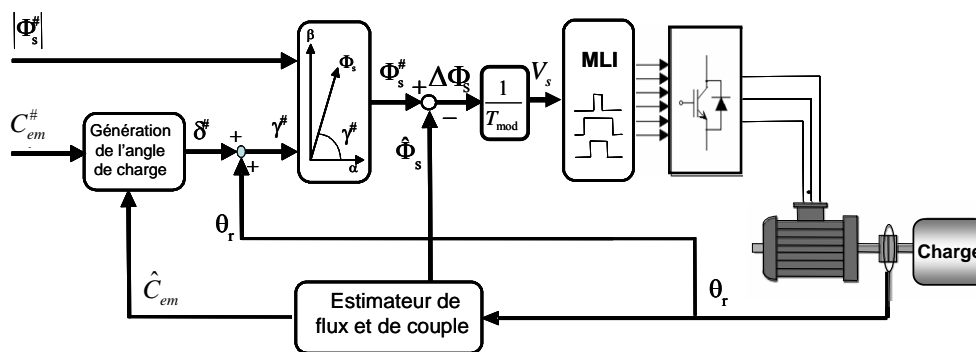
$|\Phi_s^\#|$

$C_{em}^\#$

Génération de l'angle de charge

$\delta^\#$

+

+

$\gamma^\#$

β

$\Phi_s$

$\gamma^\#$

α

$\Phi_s^\#$

+

$\Delta\Phi_s$

−

$\hat{\Phi}_s$

$\frac{1}{T_{mod}}$

$V_s$

MLI

$\theta_r$

$\hat{C}_{em}$

Estimateur de flux et de couple

$\theta_r$

Charge